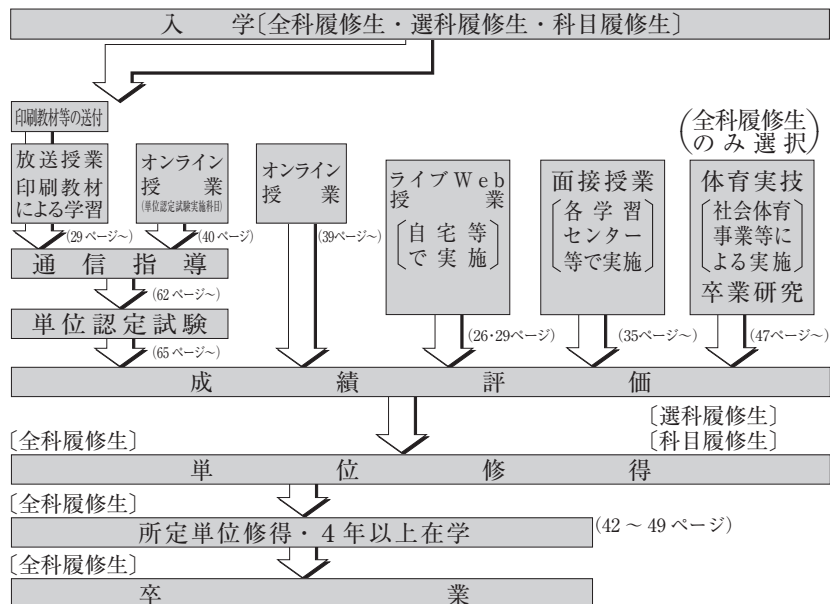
入　学〔全科履修生・選科履修生・科目履修生〕

印刷教材等の送付

放送授業 印刷教材による学習

(29ページ～)

オンライン授業 (単位認定試験実施科目)

(40ページ)

オンライン授業

(39ページ～)

ライブWeb授業 〔自宅等で実施〕

面接授業 〔各学習センター等で実施〕

(全科履修生のみ選択)

体育実技 〔社会体育事業等による実施〕 卒業研究

通信指導

(62ページ～)

単位認定試験

(65ページ～)

(26・29ページ)

(35ページ～)

(47ページ～)

成績評価

〔選科履修生〕
〔科目履修生〕

〔全科履修生〕

単位修得

〔全科履修生〕

所定単位修得・4年以上在学

(42 ～ 49ページ)

〔全科履修生〕

卒業